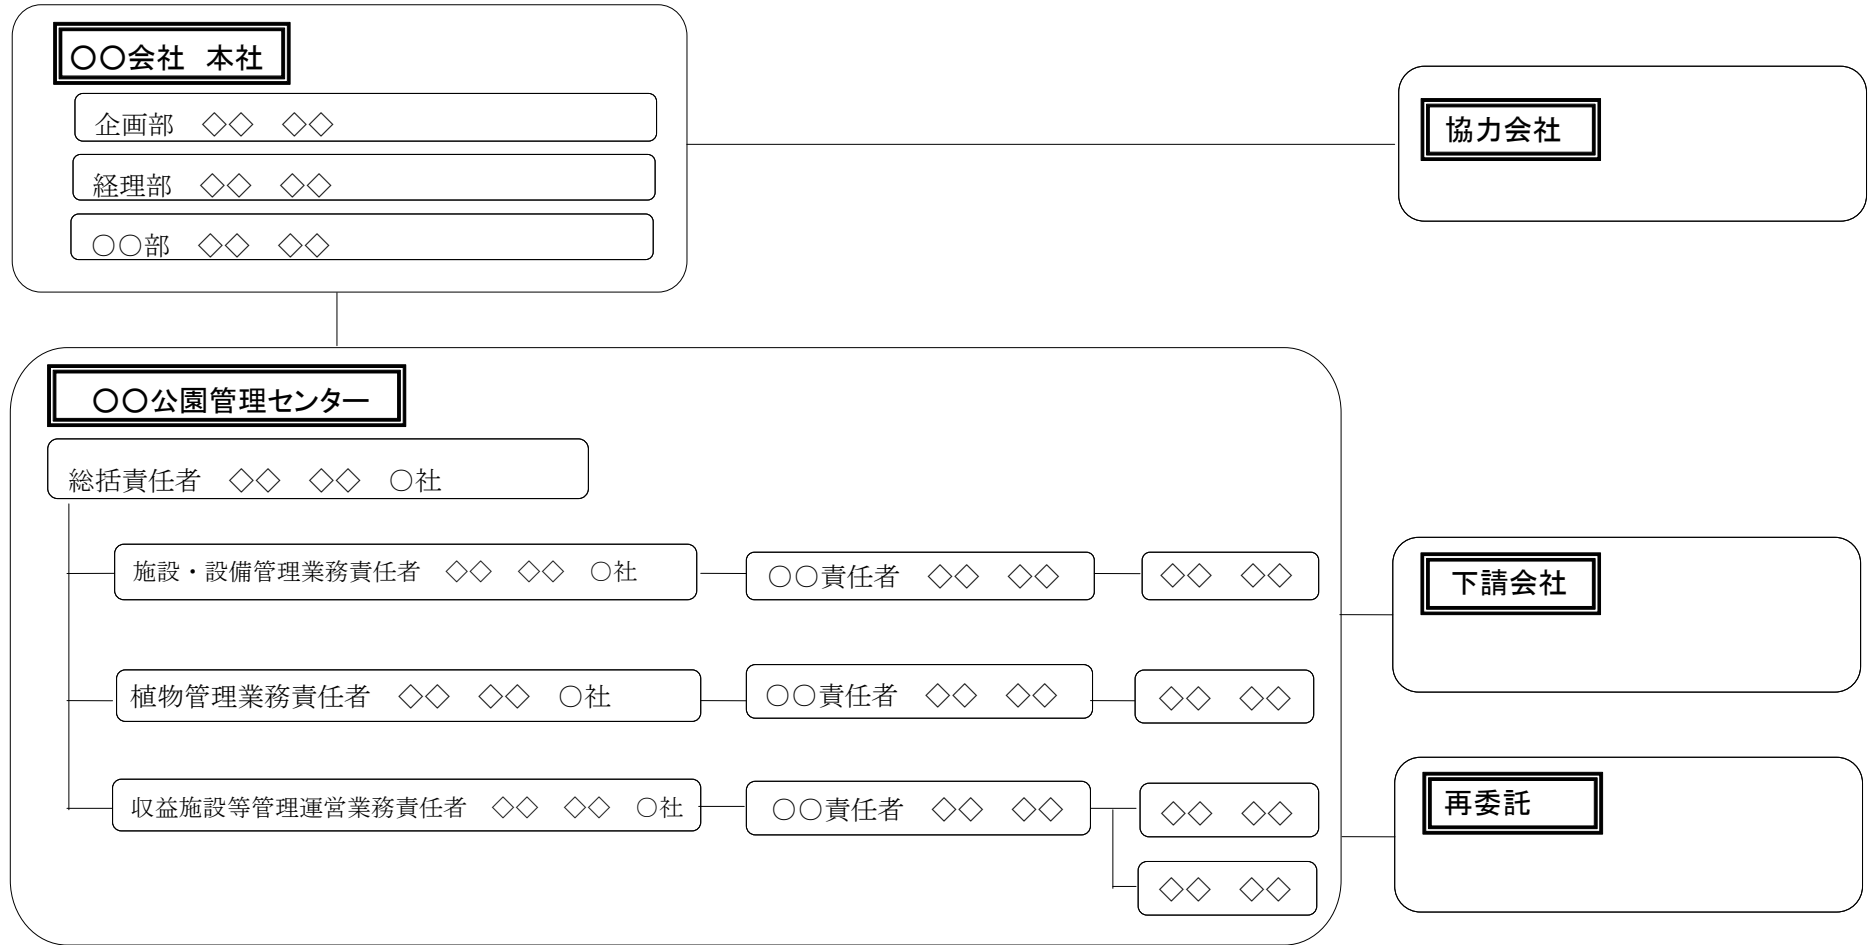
○○会社　本社

企画部　◇◇　◇◇

経理部　◇◇　◇◇

○○部　◇◇　◇◇

協力会社

○○公園管理センター

総括責任者　◇◇　◇◇　○社

施設・設備管理業務責任者　◇◇　◇◇　○社

○○責任者　◇◇　◇◇

◇◇　◇◇

植物管理業務責任者　◇◇　◇◇　○社

○○責任者　◇◇　◇◇

◇◇　◇◇

収益施設等管理運営業務責任者　◇◇　◇◇　○社

○○責任者　◇◇　◇◇

◇◇　◇◇

◇◇　◇◇

下請会社

再委託